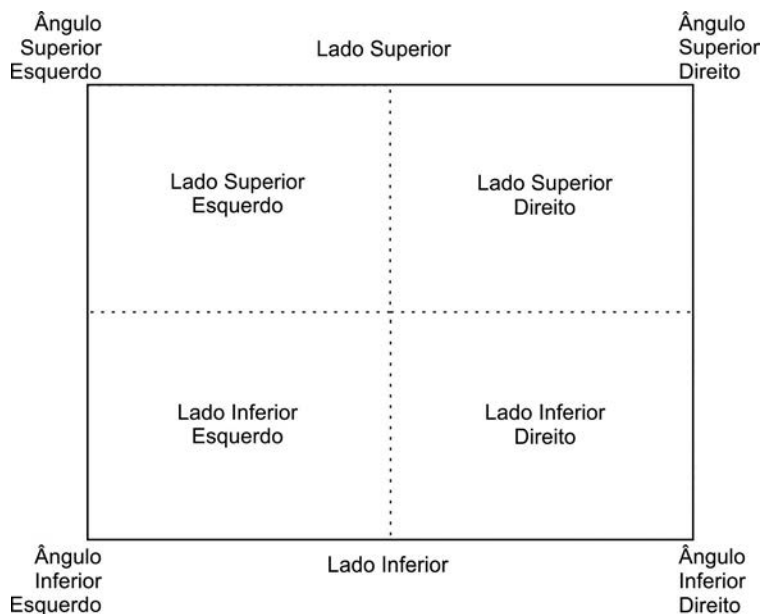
Ângulo Superior Esquerdo

Lado Superior

Ângulo Superior Direito

Lado Superior Esquerdo

Lado Superior Direito

Lado Inferior Esquerdo

Lado Inferior Direito

Ângulo Inferior Esquerdo

Lado Inferior

Ângulo Inferior Direito